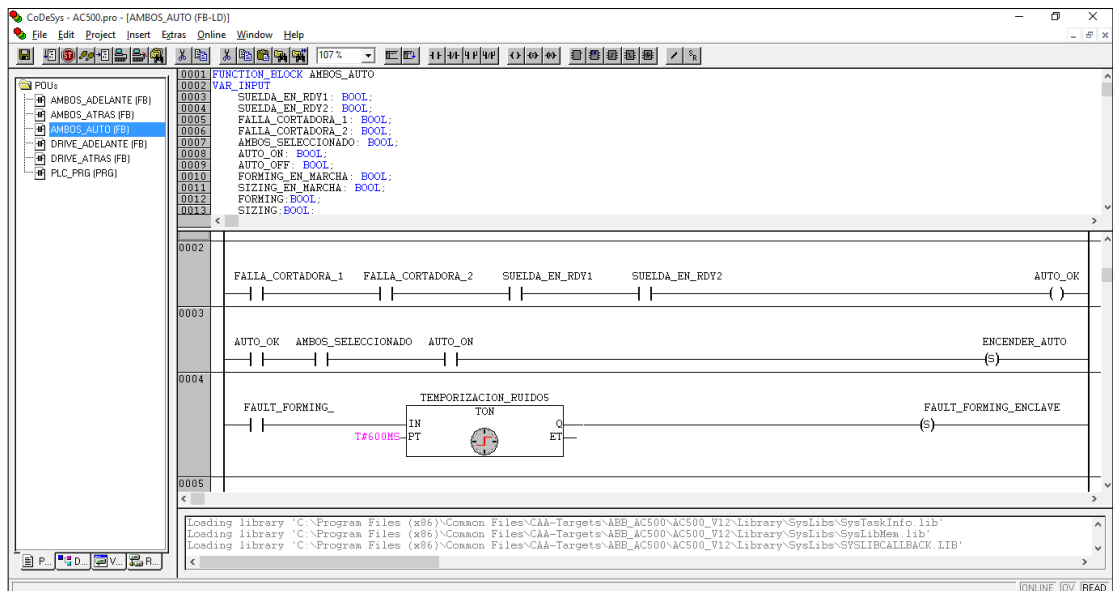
CoDeSys - AC500.pro - [AMBOS_AUTO (FB-LD)]

File Edit Project Insert Extras Online Window Help

107 %

POUs
AMBOS_ADELANTE (FB)
AMBOS_ATRAS (FB)
AMBOS_AUTO (FB)
DRIVE_ADELANTE (FB)
DRIVE_ATRAS (FB)
PLC_PRG (PRG)

0001 FUNCTION_BLOCK AMBOS_AUTO
0002 VAR_INPUT
0003 SUELDA_EN_RDY1: BOOL;
0004 SUELDA_EN_RDY2: BOOL;
0005 FALLA_CORTADORA_1: BOOL;
0006 FALLA_CORTADORA_2: BOOL;
0007 AMBOS_SELECCIONADO: BOOL;
0008 AUTO_ON: BOOL;
0009 AUTO_OFF: BOOL;
0010 FORMING_EN_MARCHA: BOOL;
0011 SIZING_EN_MARCHA: BOOL;
0012 FORMING:BOOL;
0013 SIZING:BOOL;

0002
FALLA_CORTADORA_1 FALLA_CORTADORA_2 SUELDA_EN_RDY1 SUELDA_EN_RDY2 AUTO_OK

0003
AUTO_OK AMBOS_SELECCIONADO AUTO_ON ENCENDER_AUTO
S

0004
FAULT_FORMING_
TEMPORIZACION_RUIDOS
TON
IN Q
T#600MS PT ET
FAULT_FORMING_ENCLAVE
S

0005

Loading library 'C:\Program Files (x86)\Common Files\CAA-Targets\ABB_AC500\AC500_V12\Library\SysLibs\SysTaskInfo.lib'
Loading library 'C:\Program Files (x86)\Common Files\CAA-Targets\ABB_AC500\AC500_V12\Library\SysLibs\SysLibMem.lib'
Loading library 'C:\Program Files (x86)\Common Files\CAA-Targets\ABB_AC500\AC500_V12\Library\SysLibs\SYSLIBCALLBACK.LIB'

P... D... V... R...

ONLINE OV READ